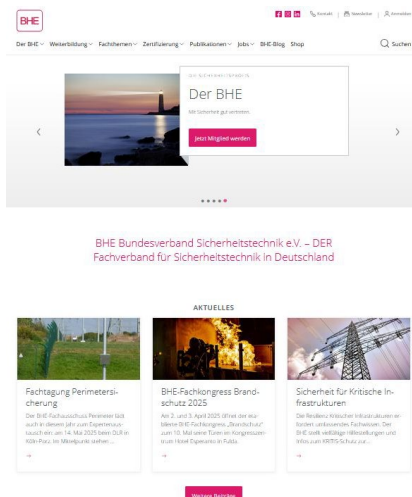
BHE

Kontakt | Newsletter | Anmelden

Der BHE Weiterbildung Fachthemen Zertifizierung Publikationen Jobs BHE-Blog Shop

Suchen

Ihr Sicherheitsverband

Der BHE

Mit Sicherheit gut vernetzt

Jetzt Mitglied werden

BHE Bundesverband Sicherheitstechnik e.V. – DER Fachverband für Sicherheitstechnik in Deutschland

AKTUELLES

Fachtagung Perimetersicherung

Der BHE-Fachausschuss Perimeter lädt auch in diesem Jahr zum Expertenaustausch ein: am 14. Mai 2025 beim DLR in Köln-Porz. Im Mittelpunkt stehen ...

BHE-Fachkongress Brandschutz 2025

Am 2. und 3. April 2025 öffnet der etablierte BHE-Fachkongress „Brandschutz" zum 10. Mal seine Türen im Kongresszentrum Hotel Esperanto in Fulda.

Sicherheit für Kritische Infrastrukturen

Die Resilienz kritischer Infrastrukturen erfordert umfassenden Fachwissen. Der BHE stellt vielfältige Hilfestellungen und Infos zum KRITIS-Schutz zur ...

Weitere Beiträge